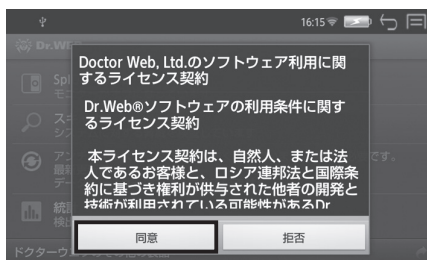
16:15

Doctor Web, Ltd.のソフトウェア利用に関するライセンス契約

Dr.Web®ソフトウェアの利用条件に関するライセンス契約

本ライセンス契約は、自然人、または法人であるお客様と、ロシア連邦法と国際条約に基づき権利が供与された他者の開発と技術が利用されている可能性があるDr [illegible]

同意

拒否

ドクターウ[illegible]